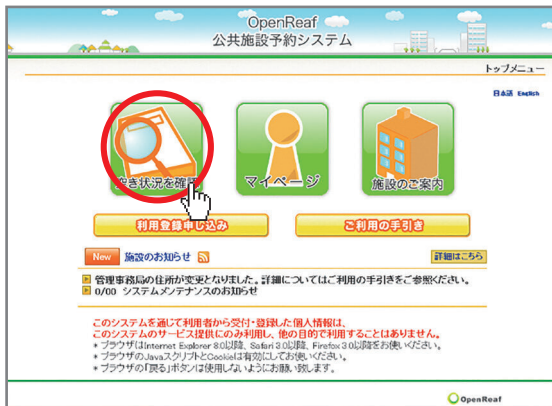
OpenReaf
公共施設予約システム

トップメニュー

日本語 English

空き状況を確認

マイページ

施設のご案内

利用登録申し込み

ご利用の手引き

New 施設のお知らせ

詳細はこちら

管理事務局の住所が変更となりました。詳細についてはご利用の手引きをご参照ください。
0/00 システムメンテナンスのお知らせ

このシステムを通じて利用者から受付・登録した個人情報は、このシステムのサービス提供にのみ利用し、他の目的で利用することはありません。
＊ブラウザはInternet Explorer 8.0以降、Safari 3.0以降、Firefox 3.0以降をお使いください。
＊ブラウザのJavaスクリプトとCookieは有効にしてお使いください。
＊ブラウザの「戻る」ボタンは使用しないようにお願い致します。

OpenReaf